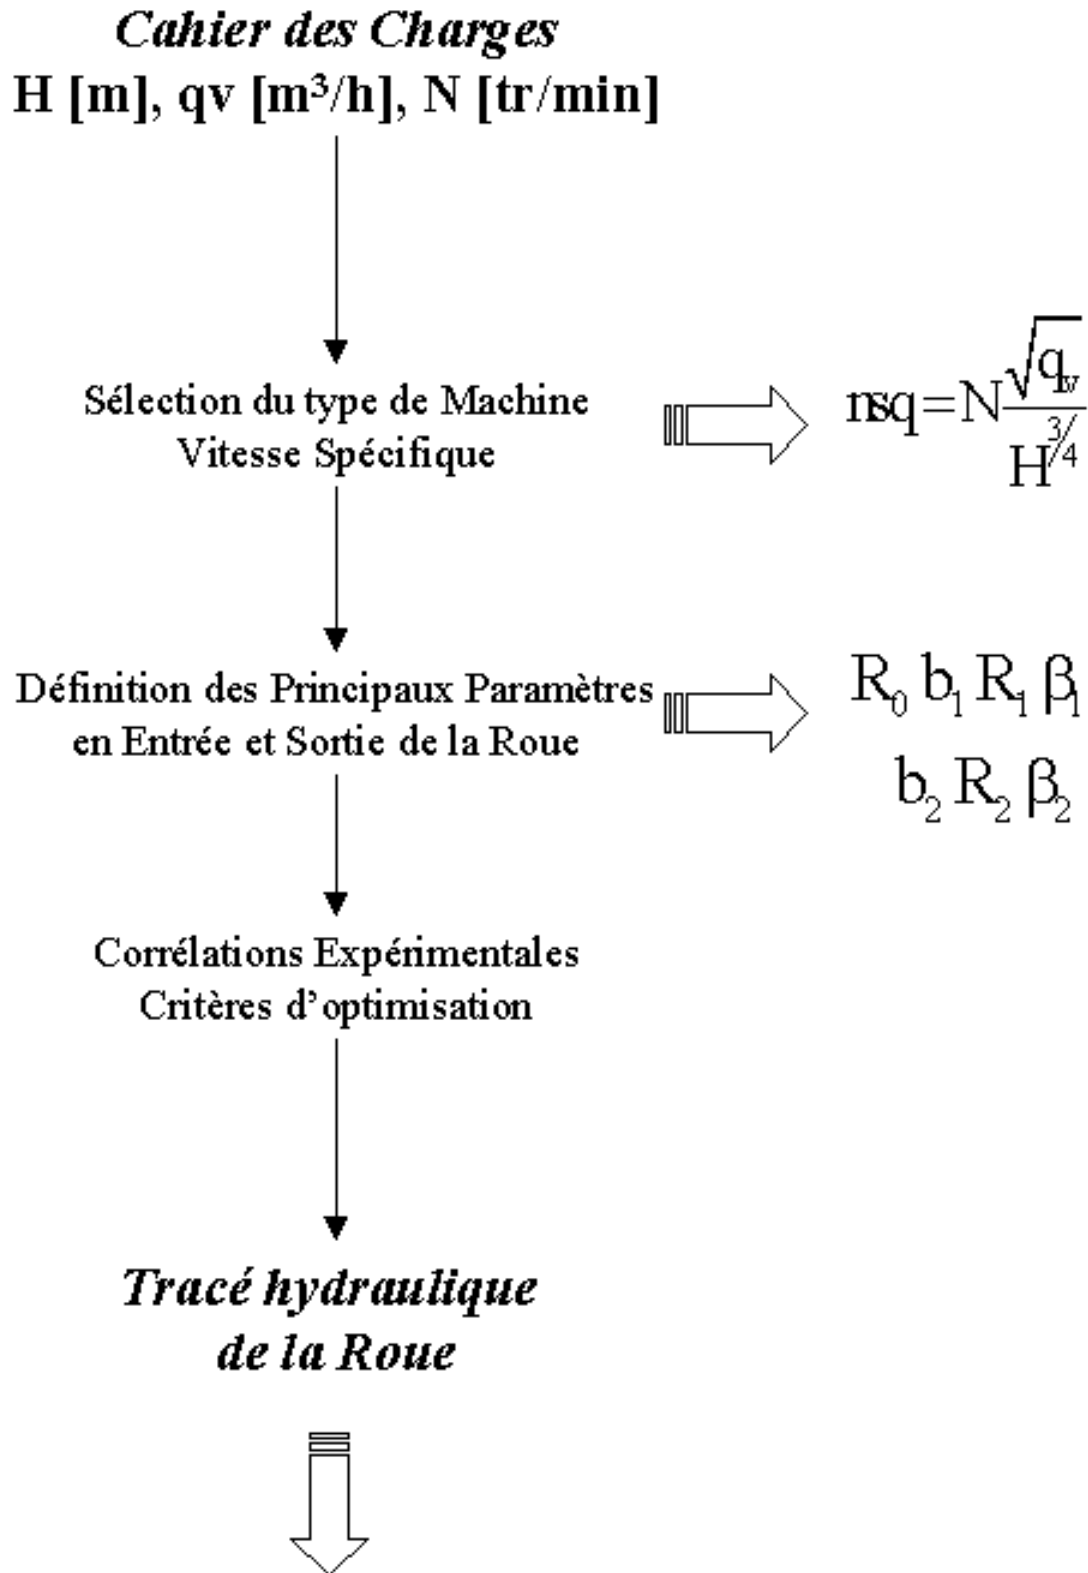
Cahier des Charges
H [m], qv [m³/h], N [tr/min]

Sélection du type de Machine
Vitesse Spécifique

$nsq = N\frac{\sqrt{q_v}}{H^{3/4}}$

Définition des Principaux Paramètres
en Entrée et Sortie de la Roue

$R_0\ b_1\ R_1\ \beta_1$
$b_2\ R_2\ \beta_2$

Corrélations Expérimentales
Critères d'optimisation

Tracé hydraulique
de la Roue